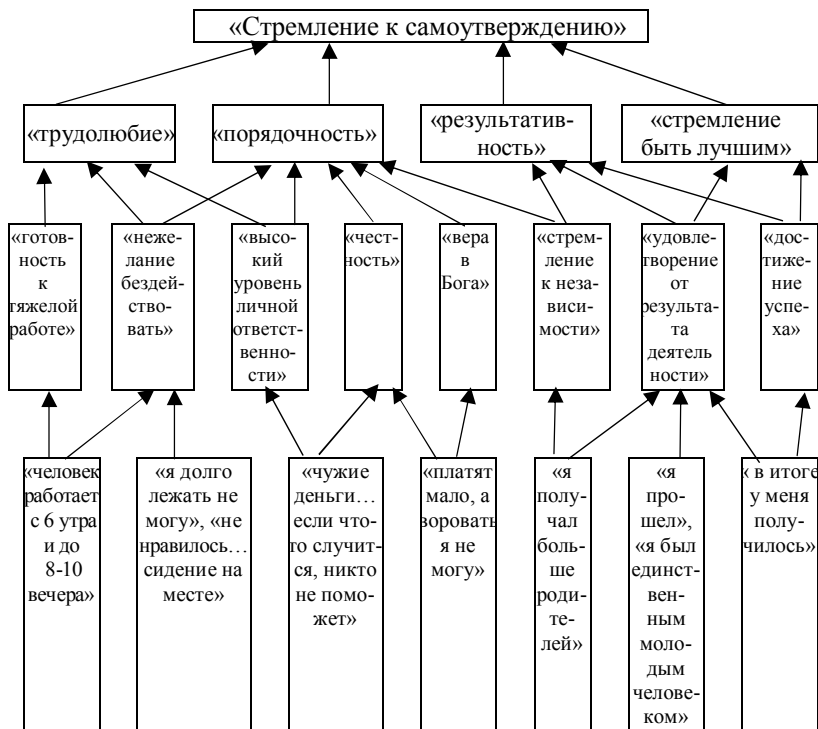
«Стремление к самоутверждению»

«трудолюбие»

«порядочность»

«результативность»

«стремление быть лучшим»

«готовность к тяжелой работе»

«нежелание бездействовать»

«высокий уровень личной ответственности»

«честность»

«вера в Бога»

«стремление к независимости»

«удовлетворение от результата деятельности»

«достижение успеха»

«человек работает с 6 утра и до 8-10 вечера»

«я долго лежать не могу», «не нравилось… сидение на месте»

«чужие деньги… если что-то случится, никто не поможет»

«платят мало, а воровать я не могу»

«я получал больше родителей»

«я прошел», «я был единственным молодым человеком»

« в итоге у меня получилось»